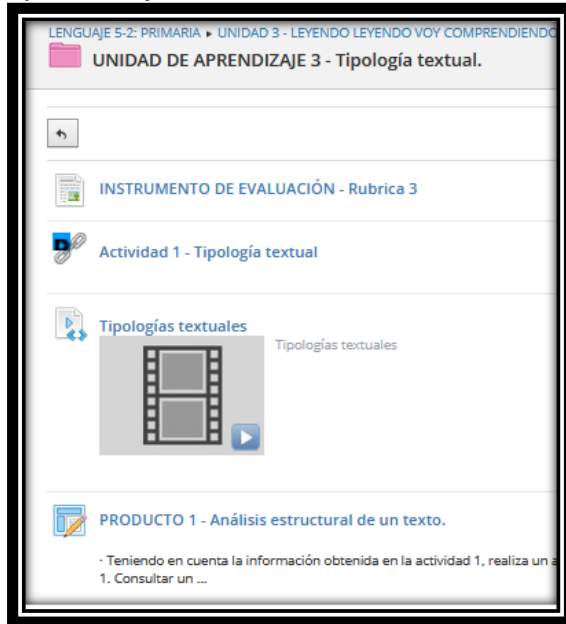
LENGUAJE 5-2: PRIMARIA ▸ UNIDAD 3 - LEYENDO LEYENDO VOY COMPRENDIENDO

UNIDAD DE APRENDIZAJE 3 - Tipología textual.

INSTRUMENTO DE EVALUACIÓN - Rubrica 3

Actividad 1 - Tipología textual

Tipologías textuales

Tipologías textuales

PRODUCTO 1 - Análisis estructural de un texto.

· Teniendo en cuenta la información obtenida en la actividad 1, realiza un a
1. Consultar un ...